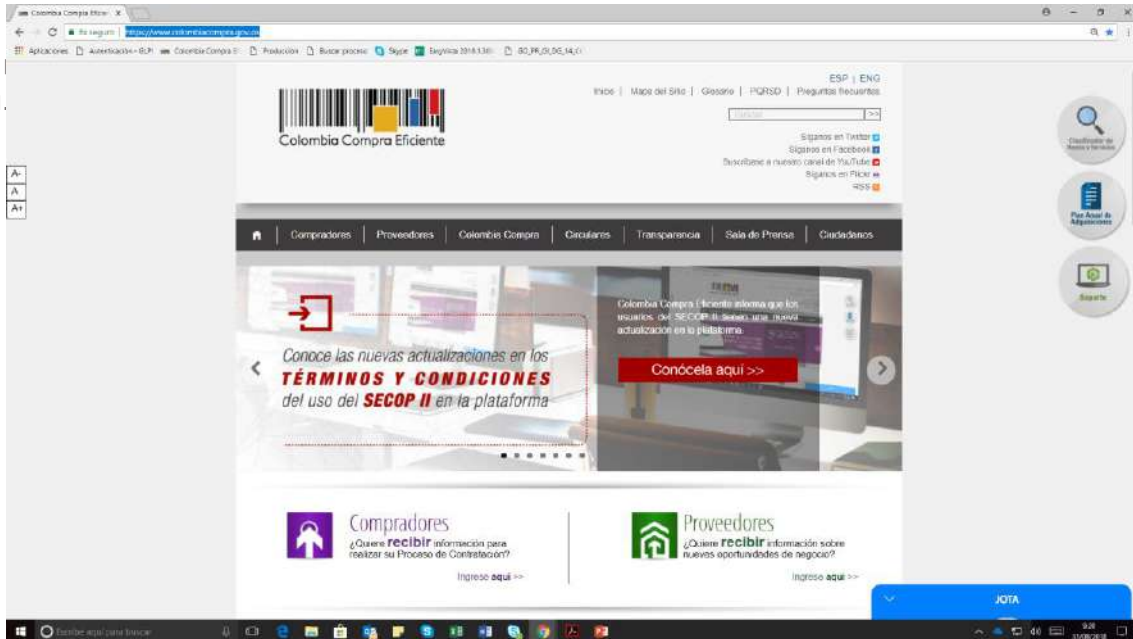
Colombia Compra Eficie X

No seguro | https://www.colombiacompra.gov.co

Aplicaciones Autenticación - ELPI Colombia Compra E Producción Buscar proceso Skype Bayinca 2018 1.1 30 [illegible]

A-
A
A+

ESP | ENG

Inicio | Mapa del Sitio | Glosario | PQRSD | Preguntas frecuentes

Colombia Compra Eficiente

Buscar >>

Síganos en Twitter
Síganos en Facebook
Suscríbase a nuestro canal de YouTube
Síganos en Flickr
RSS

Compradores | Proveedores | Colombia Compra | Circulares | Transparencia | Sala de Prensa | Ciudadanos

Conoce las nuevas actualizaciones en los TÉRMINOS Y CONDICIONES del uso del SECOP II en la plataforma

Colombia Compra Eficiente informa que los usuarios del SECOP II tienen una nueva actualización en la plataforma.

Conócela aquí >>

Compradores
¿Quiere recibir información para realizar su Proceso de Contratación?
Ingrese aquí >>

Proveedores
¿Quiere recibir información sobre nuevas oportunidades de negocio?
Ingrese aquí >>

Clasificador de Bienes y Servicios

Plan Anual de Adquisiciones

Soporte

JOTA

Escribe aquí para buscar

9:20
31/08/2018